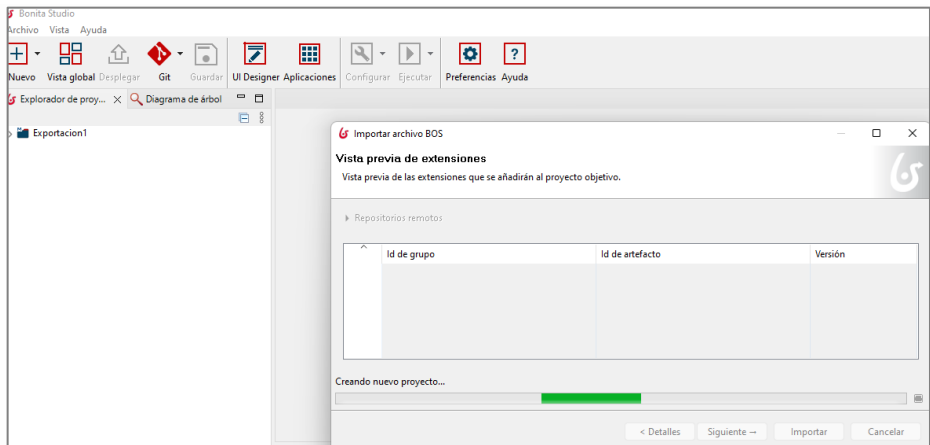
Bonita Studio
Archivo Vista Ayuda

Nuevo Vista global Desplegar Git Guardar UI Designer Aplicaciones Configurar Ejecutar Preferencias Ayuda

Explorador de proy... × Diagrama de árbol

Exportacion1

Importar archivo BOS

Vista previa de extensiones
Vista previa de las extensiones que se añadirán al proyecto objetivo.

Repositorios remotos

| Id de grupo | Id de artefacto | Versión |
|---|---|---|

Creando nuevo proyecto...

< Detalles Siguiente → Importar Cancelar